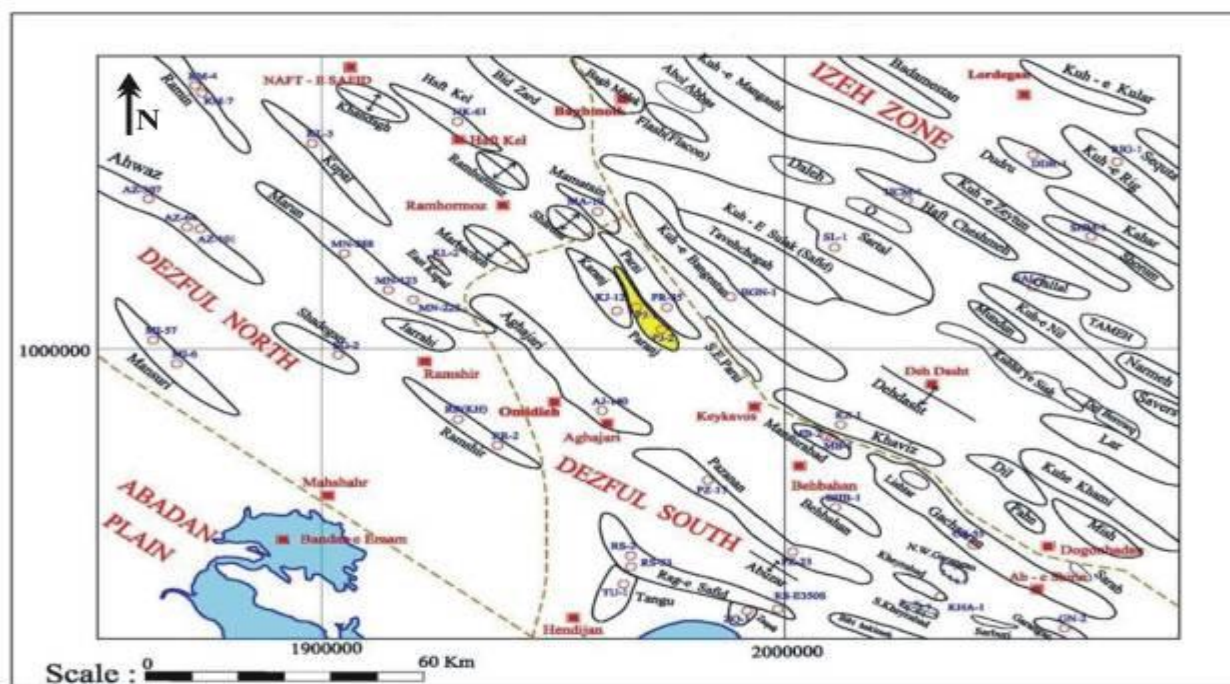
N

NAFT - E SAFID

Haft Kel

Bid Zard

Masjed Soleyman

Abul Abbas

Kuh-e Mangasht

IZEH ZONE

Badamestan

Lordegan

Kuh - e Kular

Ramin

Khaviz

KL-3

Haft Kel

Ramhormoz

Baghmalek

Ahwaz

Kupal

Ramhormoz

Marun

Mamatain

Kuh-e Bangestan

Tavakolabad

Kuh - E Sulak (Safid)

Dalah

Sarat

Dudru

Kuh-e Rig

Kuh-e Zeynun

Haft Cheshmeh

Kabar

Shurum

DEZFUL NORTH

Marun

MN-288

Shadegan

Karanj

Parsi

Paranj

Aghajari

Kuh-e Nil

TAMEH

1000000

Mansuri

Ramshir

Ramshir

Omidieh

Aghajari

Keykavos

Deh Dasht

Dehdasht

Kuh-e Khami

Lar

Mish

ABADAN PLAIN

Mahshahr

Bandar-e Emam

DEZFUL SOUTH

Pazanan

Behbahan

Behbahan

Gachsaran

Dogonbadan

Ab - e Shirin

Tangu

Rag-e Safid

Hendijan

Zeloi

1900000

2000000

Scale : 0 60 Km